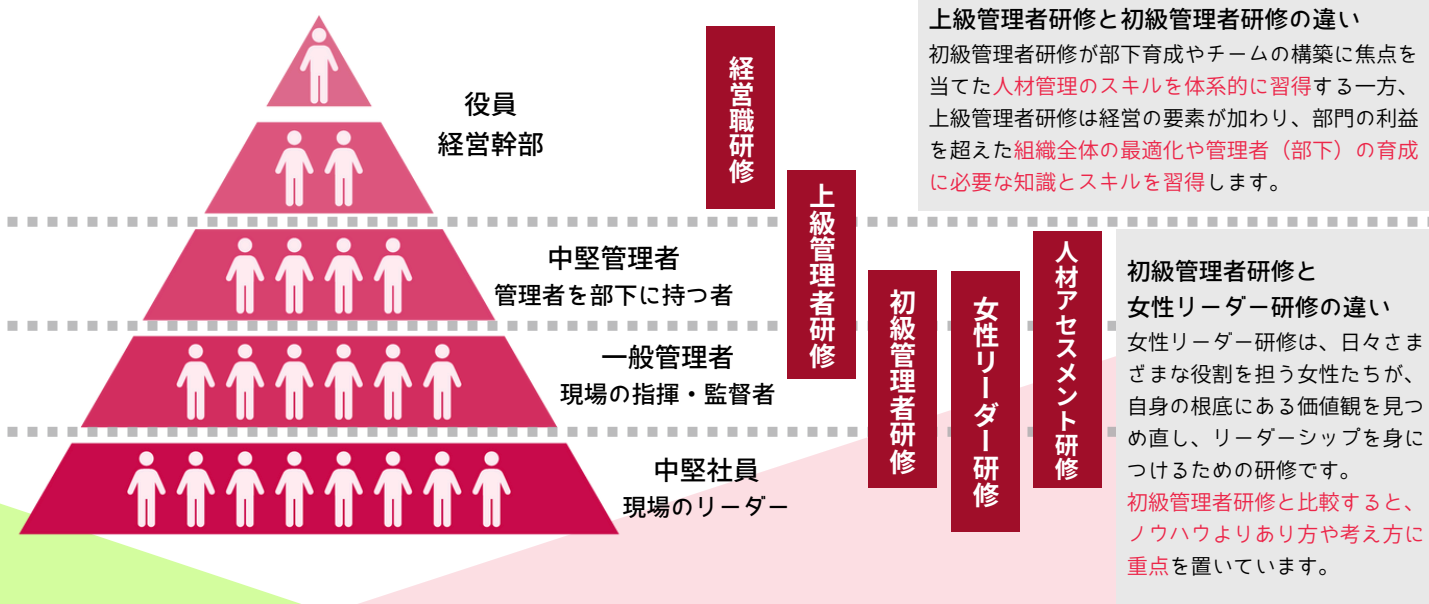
役員
経営幹部

中堅管理者
管理者を部下に持つ者

一般管理者
現場の指揮・監督者

中堅社員
現場のリーダー

経営職研修

上級管理者研修

初級管理者研修

女性リーダー研修

人材アセスメント研修

上級管理者研修と初級管理者研修の違い
初級管理者研修が部下育成やチームの構築に焦点を当てた人材管理のスキルを体系的に習得する一方、上級管理者研修は経営の要素が加わり、部門の利益を超えた組織全体の最適化や管理者（部下）の育成に必要な知識とスキルを習得します。

初級管理者研修と
女性リーダー研修の違い
女性リーダー研修は、日々さまざまな役割を担う女性たちが、自身の根底にある価値観を見つめ直し、リーダーシップを身につけるための研修です。
初級管理者研修と比較すると、ノウハウよりあり方や考え方に重点を置いています。